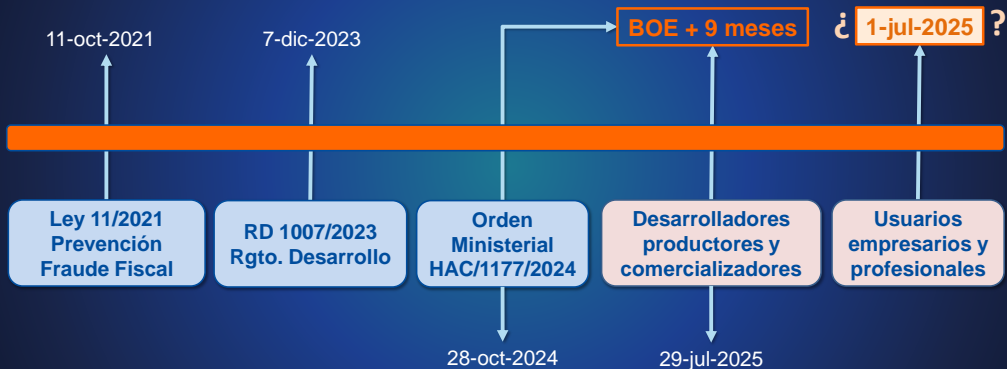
11-oct-2021

7-dic-2023

BOE + 9 meses

¿ 1-jul-2025 ?

Ley 11/2021 Prevención Fraude Fiscal

RD 1007/2023 Rgto. Desarrollo

Orden Ministerial HAC/1177/2024

Desarrolladores productores y comercializadores

Usuarios empresarios y profesionales

28-oct-2024

29-jul-2025